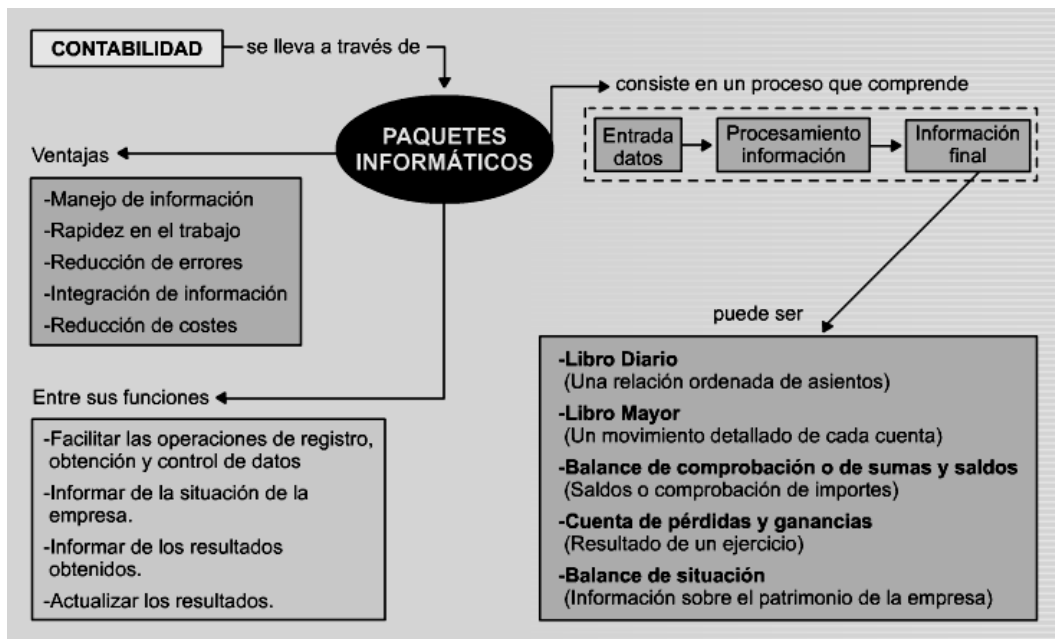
CONTABILIDAD
se lleva a través de

PAQUETES INFORMÁTICOS

consiste en un proceso que comprende

Entrada datos
Procesamiento información
Información final

Ventajas

-Manejo de información
-Rapidez en el trabajo
-Reducción de errores
-Integración de información
-Reducción de costes

puede ser

-Libro Diario
(Una relación ordenada de asientos)
-Libro Mayor
(Un movimiento detallado de cada cuenta)
-Balance de comprobación o de sumas y saldos
(Saldos o comprobación de importes)
-Cuenta de pérdidas y ganancias
(Resultado de un ejercicio)
-Balance de situación
(Información sobre el patrimonio de la empresa)

Entre sus funciones

-Facilitar las operaciones de registro, obtención y control de datos
-Informar de la situación de la empresa.
-Informar de los resultados obtenidos.
-Actualizar los resultados.